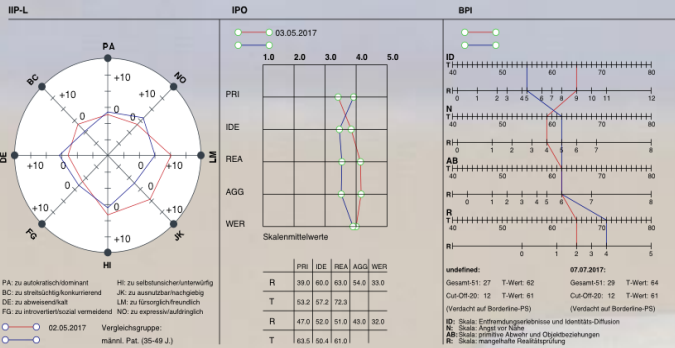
IIP-L

PA
BC
NO
DE
LM
FG
JK
HI
+10
+10
+10
+10
+10
+10
+10
+10
0
0
0
0

PA: zu autokratisch/dominant
BC: zu streitsüchtig/konkurrierend
DE: zu abweisend/kalt
FG: zu introvertiert/sozial vermeidend
HI: zu selbstunsicher/unterwürfig
JK: zu ausnutzbar/nachgiebig
LM: zu fürsorglich/freundlich
NO: zu expressiv/aufdringlich

02.05.2017
Vergleichsgruppe:
männl. Pat. (35-49 J.)

IPO

03.05.2017

1.0 2.0 3.0 4.0 5.0

PRI
IDE
REA
AGG
WER

Skalenmittelwerte

| | PRI | IDE | REA | AGG | WER |
|---|---|---|---|---|---|
| R | 39.0 | 60.0 | 63.0 | 54.0 | 33.0 |
| T | 53.2 | 57.2 | 72.3 | | |
| R | 47.0 | 52.0 | 51.0 | 43.0 | 32.0 |
| T | 63.5 | 50.4 | 61.0 | | |

BPI

ID
T 40 50 60 70 80
R 0 1 2 3 4 5 6 7 8 9 10 11 12
N
T 40 50 60 70 80
R 0 1 2 3 4 5 6 7
AB
T 40 50 60 70 80
R 0 1 2 3 4 5 6 7 8
R
T 40 50 60 70 80
R 0 1 2 3 4 5

undefined:
Gesamt-51: 27 T-Wert: 62
Cut-Off-20: 12 T-Wert: 61
(Verdacht auf Borderline-PS)

07.07.2017:
Gesamt-51: 29 T-Wert: 64
Cut-Off-20: 12 T-Wert: 61
(Verdacht auf Borderline-PS)

ID: Skala: Entfremdungserlebnisse und Identitäts-Diffusion
N: Skala: Angst vor Nähe
AB: Skala: primitive Abwehr und Objektbeziehungen
R: Skala: mangelhafte Realitätsprüfung